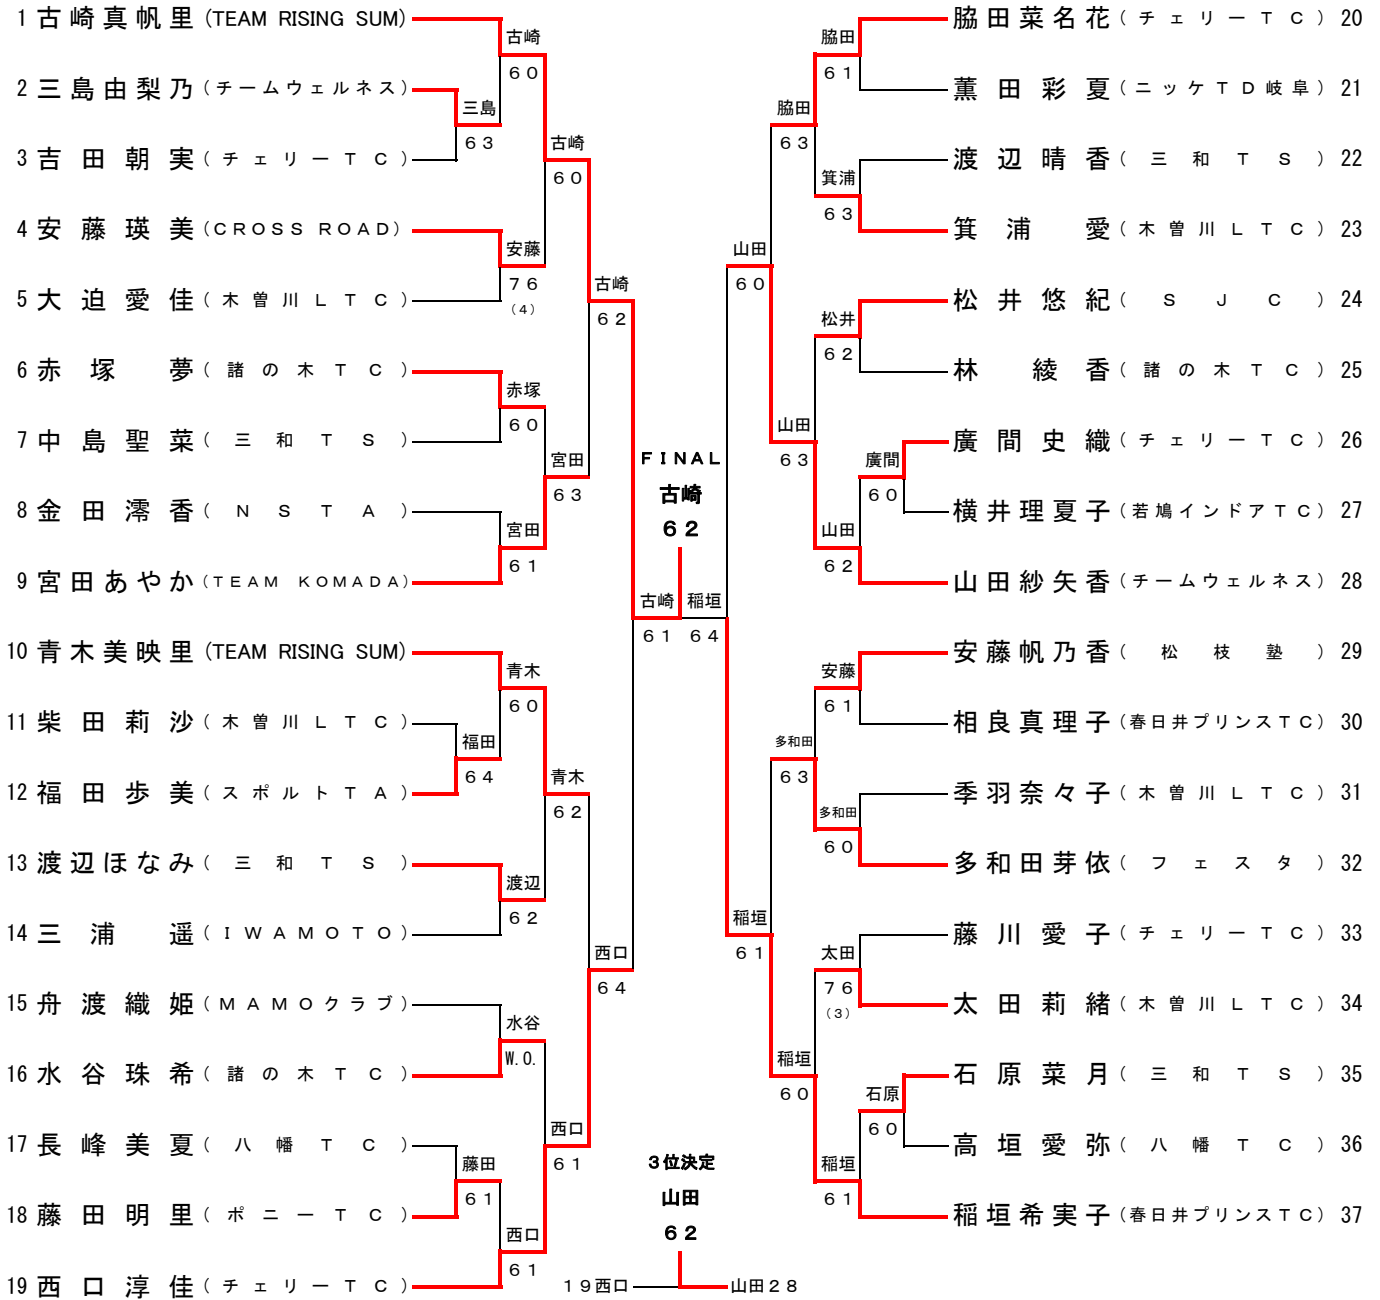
1 古崎真帆里 (TEAM RISING SUM)
2 三島由梨乃 (チームウェルネス)
3 吉田朝実 (チェリーTC)
4 安藤瑛美 (CROSS ROAD)
5 大迫愛佳 (木曽川LTC)
6 赤塚夢 (諸の木TC)
7 中島聖菜 (三和TS)
8 金田澪香 (NSTA)
9 宮田あやか (TEAM KOMADA)
10 青木美映里 (TEAM RISING SUM)
11 柴田莉沙 (木曽川LTC)
12 福田歩美 (スポルトTA)
13 渡辺ほなみ (三和TS)
14 三浦遥 (IWAMOTO)
15 舟渡織姫 (MAMOクラブ)
16 水谷珠希 (諸の木TC)
17 長峰美夏 (八幡TC)
18 藤田明里 (ポニーTC)
19 西口淳佳 (チェリーTC)

古崎 60
三島 63
古崎 60
安藤 76 (4)
古崎 62
赤塚 60
宮田 63
宮田 61
古崎 61
青木 60
福田 64
青木 62
渡辺 62
西口 64
水谷 W.O.
西口 61
藤田 61
西口 61

FINAL
古崎
62

古崎 稲垣
61 64

3位決定
山田
62
19西口 山田28

脇田菜名花 (チェリーTC) 20
薫田彩夏 (ニッケTD岐阜) 21
渡辺晴香 (三和TS) 22
箕浦愛 (木曽川LTC) 23
松井悠紀 (SJC) 24
林綾香 (諸の木TC) 25
廣間史織 (チェリーTC) 26
横井理夏子 (若鳩インドアTC) 27
山田紗矢香 (チームウェルネス) 28
安藤帆乃香 (松枝塾) 29
相良真理子 (春日井プリンスTC) 30
季羽奈々子 (木曽川LTC) 31
多和田芽依 (フェスタ) 32
藤川愛子 (チェリーTC) 33
太田莉緒 (木曽川LTC) 34
石原菜月 (三和TS) 35
高垣愛弥 (八幡TC) 36
稲垣希実子 (春日井プリンスTC) 37

脇田 61
脇田 63
箕浦 63
山田 60
松井 62
山田 63
廣間 60
山田 62
稲垣 61
安藤 61
多和田 63
多和田 60
太田 76 (3)
稲垣 60
石原 60
稲垣 61